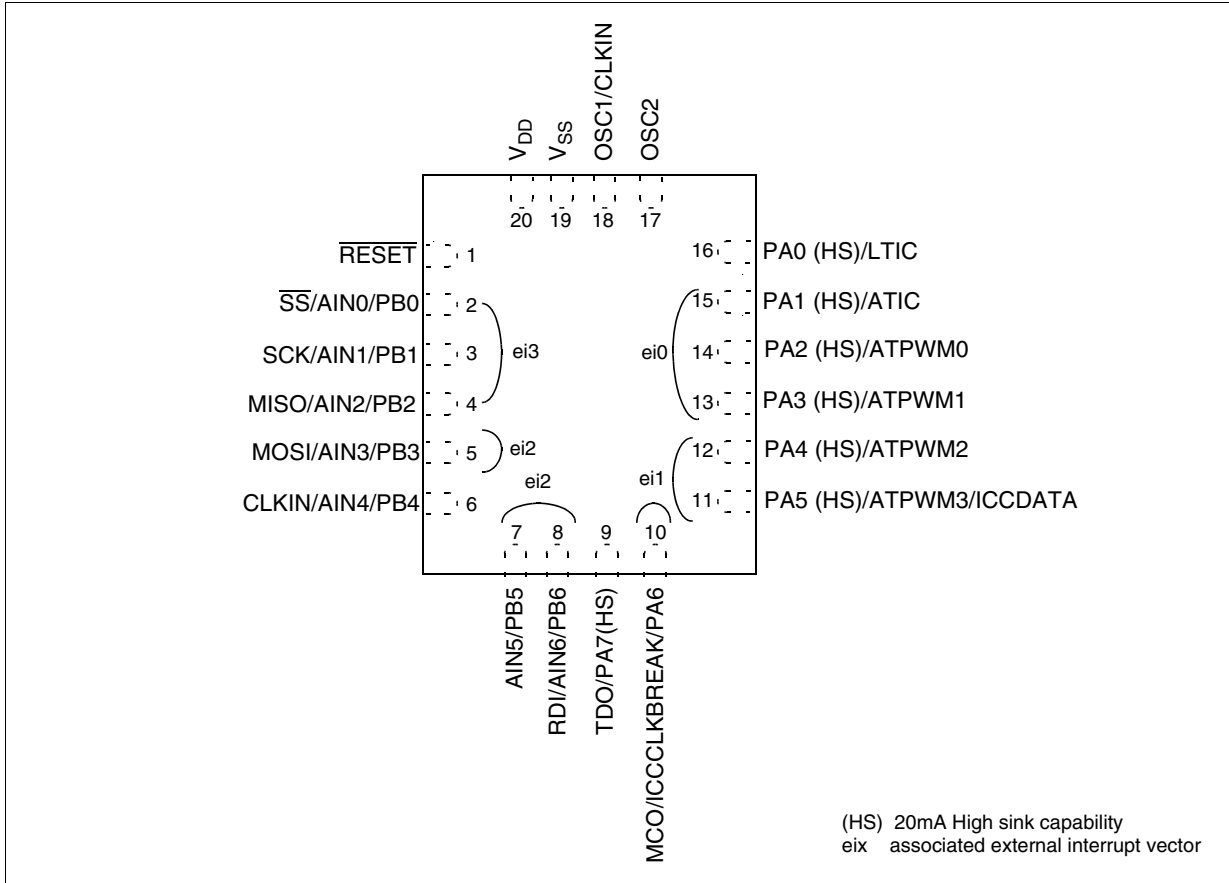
$V_{DD}$
$V_{SS}$
OSC1/CLKIN
OSC2

20 19 18 17

$\overline{RESET}$ 1
$\overline{SS}$/AIN0/PB0 2
SCK/AIN1/PB1 3
MISO/AIN2/PB2 4
MOSI/AIN3/PB3 5
CLKIN/AIN4/PB4 6

ei3
ei2
ei2

16 PA0 (HS)/LTIC
15 PA1 (HS)/ATIC
14 PA2 (HS)/ATPWM0
13 PA3 (HS)/ATPWM1
12 PA4 (HS)/ATPWM2
11 PA5 (HS)/ATPWM3/ICCDATA

ei0
ei1

7 8 9 10

AIN5/PB5
RDI/AIN6/PB6
TDO/PA7(HS)
MCO/ICCCLKBREAK/PA6

(HS) 20mA High sink capability
eix associated external interrupt vector